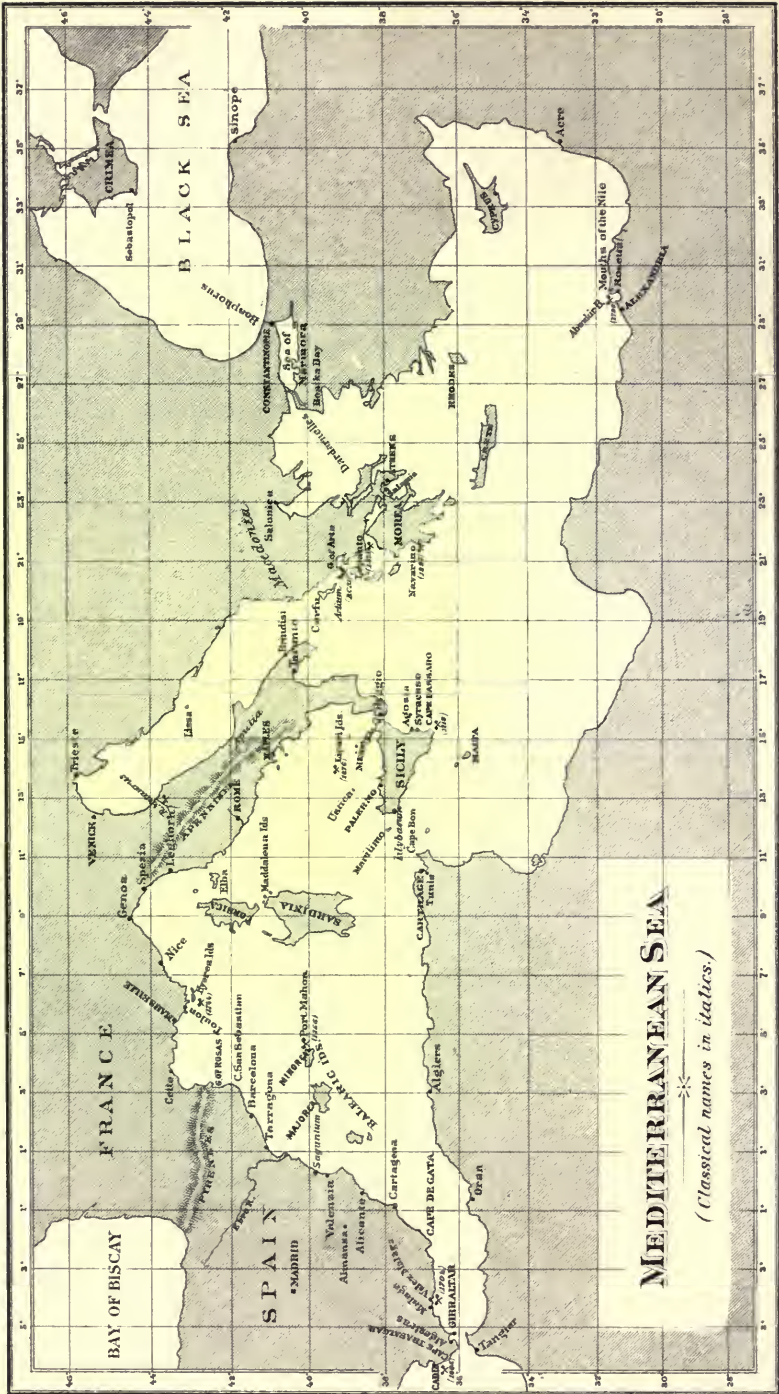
MEDITERRANEAN SEA

(Classical names in italics.)

BAY OF BISCAY

FRANCE

SPAIN

BLACK SEA

CRIMEA

Sebastopol

Sinope

Bosphorus

CONSTANTINOPLE

Sea of Marmora

Besika Bay

Dardanelles

Salonica

Macedonia

Corfu

Actium

MOREA

Navarino

RHODES

CRETE

CYPRUS

Acre

Aboukir B.

Mouths of the Nile

Rosetta

ALEXANDRIA

MALTA

SICILY

PALERMO

Syracuse

Agosta

CAPE PASSARO

Messina

Reggio

Lipari Ids

Ustica

Marsala

Lilybaeum

Cape Bon

CARTHAGE

Tunis

NAPLES

ROME

Brundisium

Taranto

Lissa

Trieste

VENICE

Genoa

Spezia

Leghorn

APENNINES

Elba

CORSICA

SARDINIA

Maddalena Ids

Nice

MARSEILLE

Toulon

Hyeres Ids

Cette

C. San Sebastian

G. OF ROSAS

Barcelona

Tarragona

PYRENEES

MINORCA

Port Mahon

MAJORCA

BALEARIC IDS.

Saguntum

Valencia

Alicante

Almanza

MADRID

Ebro R.

Carthagena

CAPE DE GATA

Algiers

Oran

Malaga

Velez Malaga

GIBRALTAR

Algeciras

CAPE TRAFALGAR

CADIZ

Tangier

Bendisi

Valona

Patras